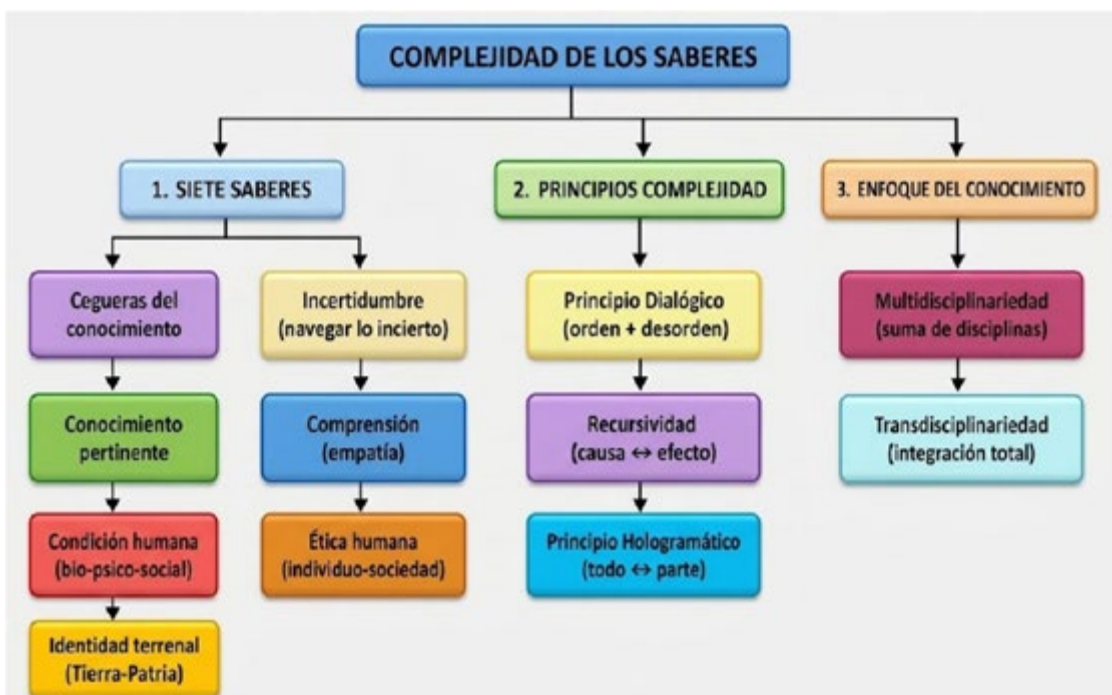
COMPLEJIDAD DE LOS SABERES

1. SIETE SABERES

2. PRINCIPIOS COMPLEJIDAD

3. ENFOQUE DEL CONOCIMIENTO

Cegueras del conocimiento

Conocimiento pertinente

Condición humana (bio-psico-social)

Identidad terrenal (Tierra-Patria)

Incertidumbre (navegar lo incierto)

Comprensión (empatía)

Ética humana (individuo-sociedad)

Principio Dialógico (orden + desorden)

Recursividad (causa ↔ efecto)

Principio Hologramático (todo ↔ parte)

Multidisciplinariedad (suma de disciplinas)

Transdisciplinariedad (integración total)